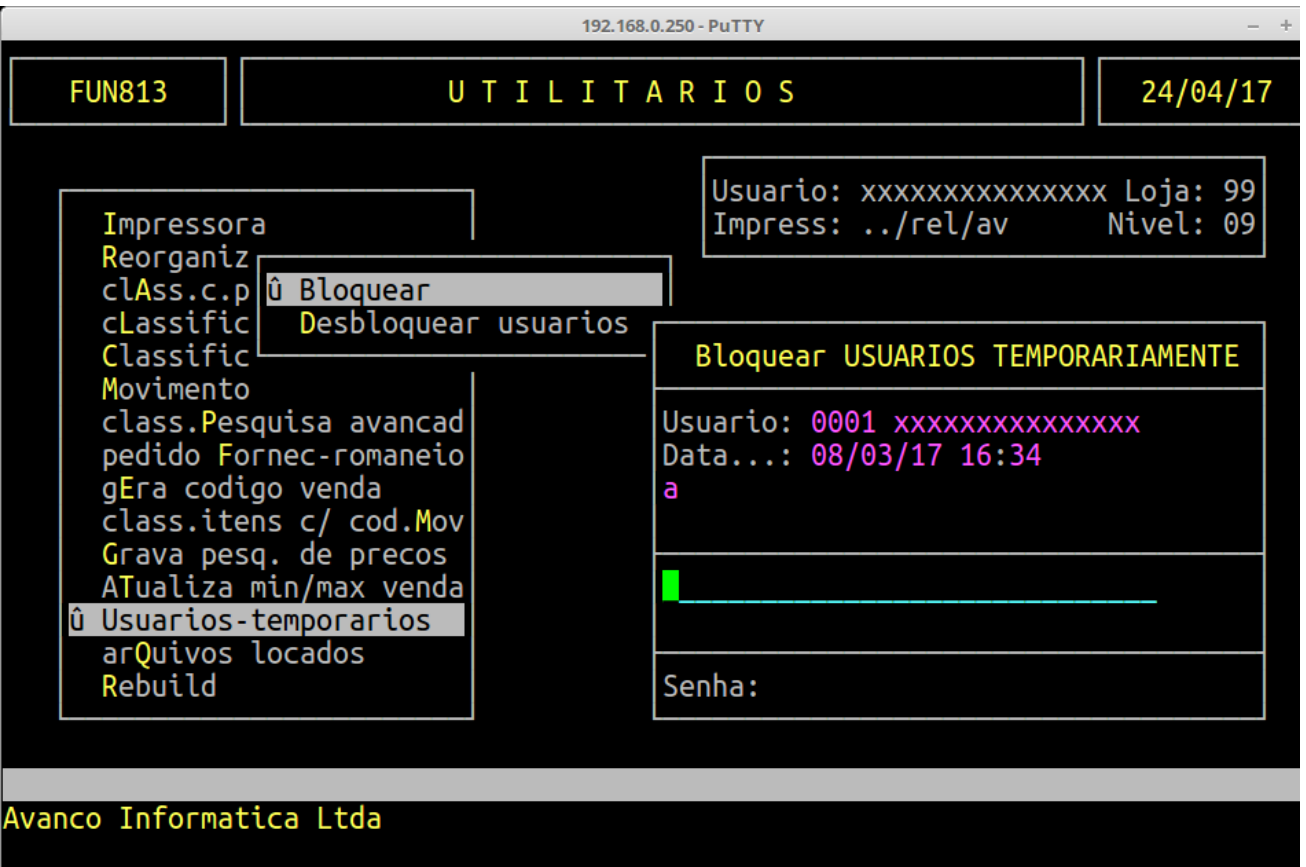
192.168.0.250 - PuTTY

FUN813

U T I L I T A R I O S

24/04/17

Usuario: xxxxxxxxxxxxxxx Loja: 99
Impress: ../rel/av Nivel: 09

Impressora
Reorganiz
clAss.c.p
cLassific
Classific
Movimento
class.Pesquisa avancad
pedido Fornec-romaneio
gEra codigo venda
class.itens c/ cod.Mov
Grava pesq. de precos
ATualiza min/max venda
û Usuarios-temporarios
arQuivos locados
Rebuild

û Bloquear
Desbloquear usuarios

Bloquear USUARIOS TEMPORARIAMENTE

Usuario: 0001 xxxxxxxxxxxxxxx
Data...: 08/03/17 16:34
a

Senha:

Avanco Informatica Ltda